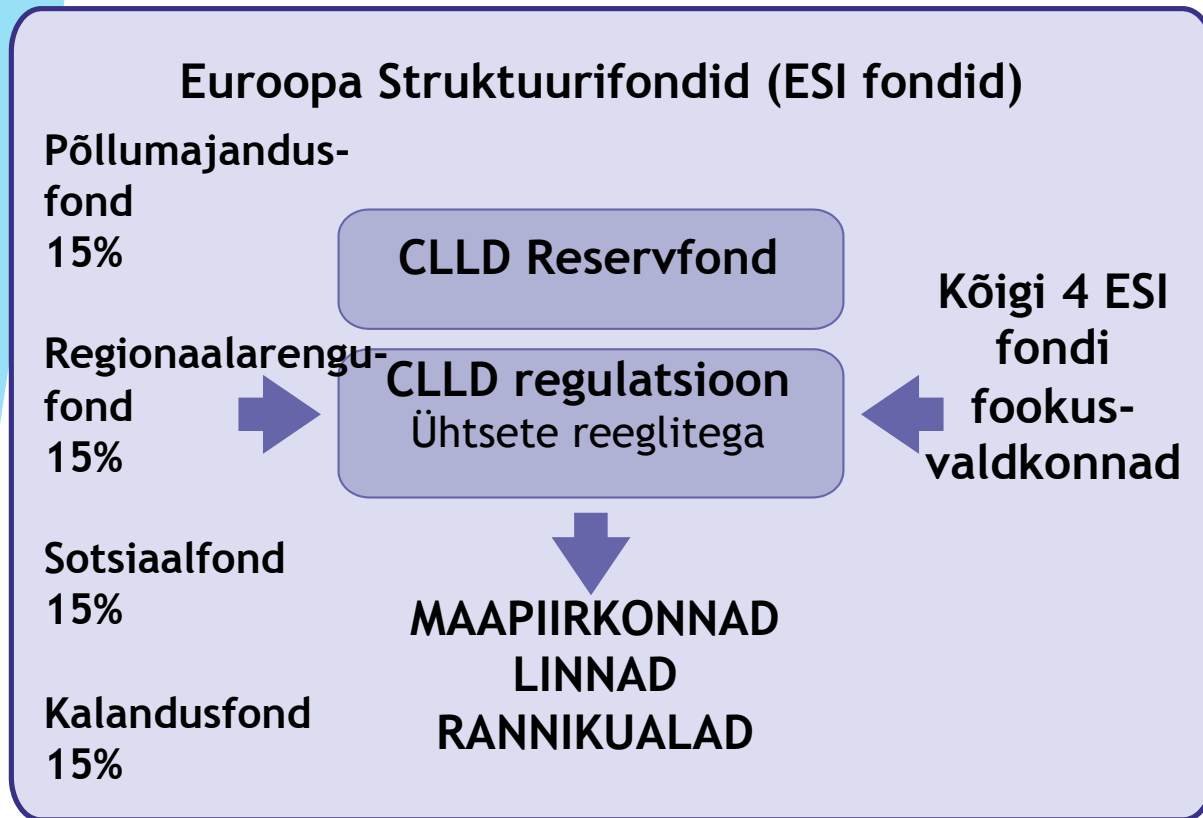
Euroopa Struktuurifondid (ESI fondid)

Põllumajandus-fond
15%

Regionaalarengu-fond
15%

Sotsiaalfond
15%

Kalandusfond
15%

CLLD Reservfond

CLLD regulatsioon
Ühtsete reeglitega

Kõigi 4 ESI fondi fookus-valdkonnad

MAAPIIRKONNAD
LINNAD
RANNIKUALAD